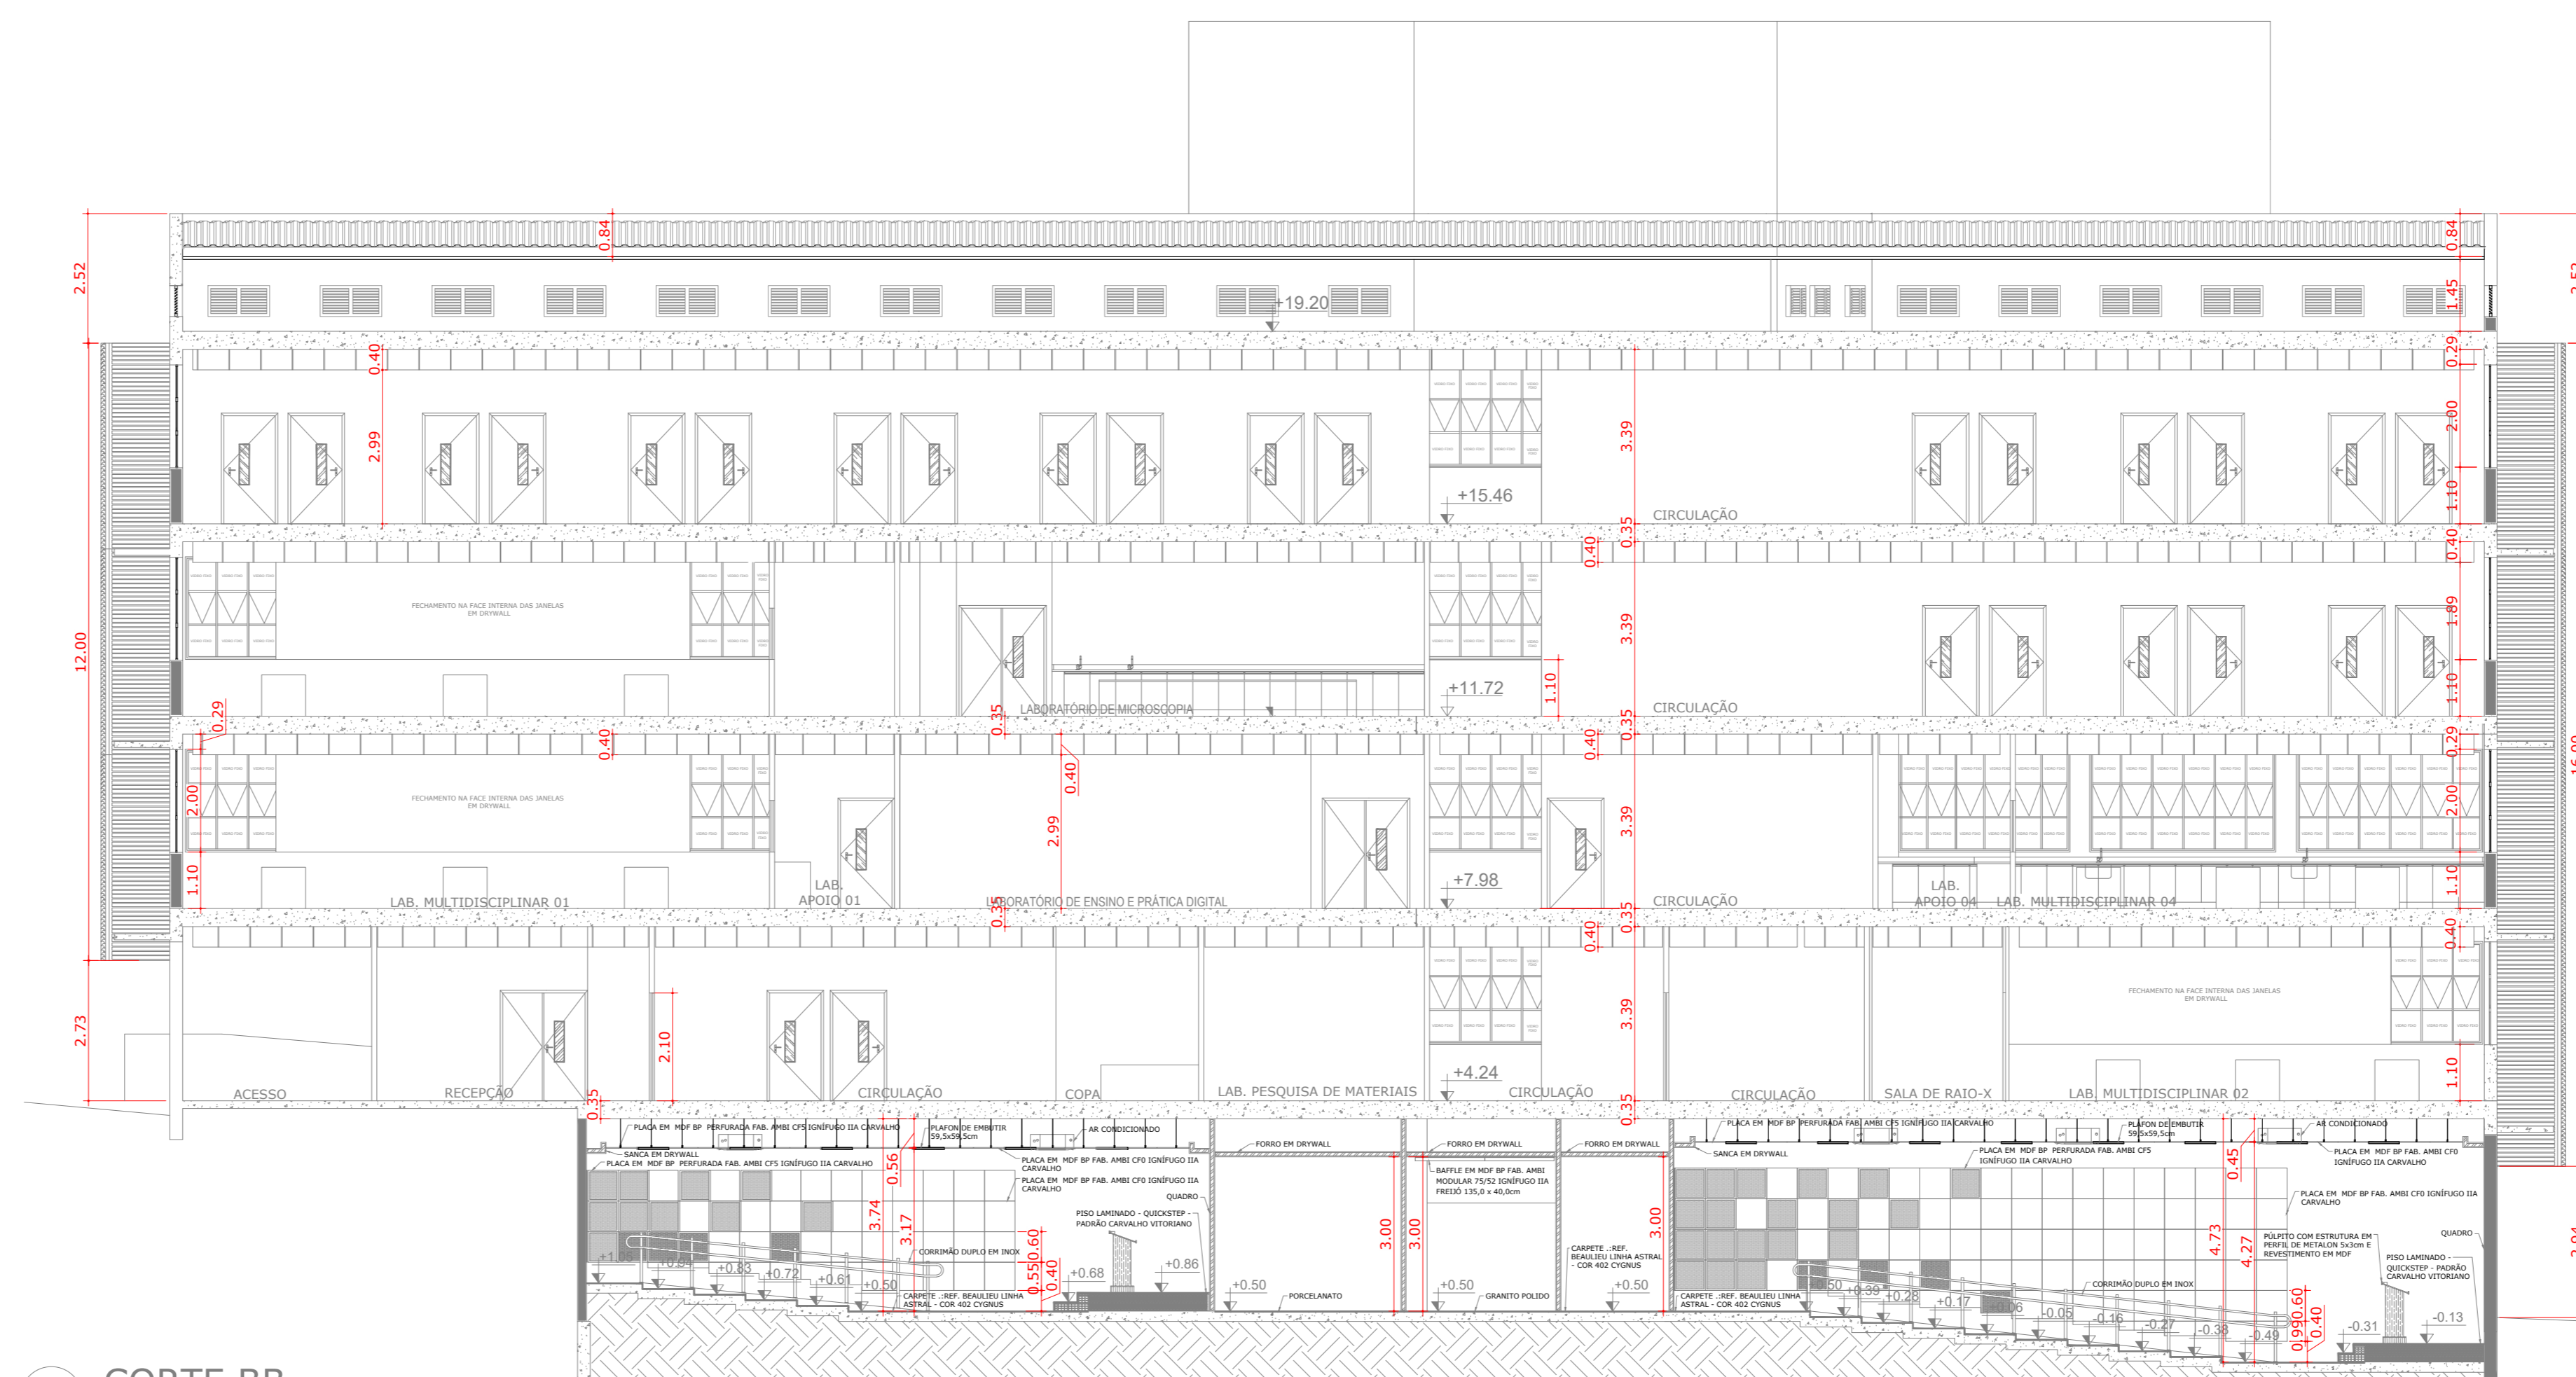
2.52
0.84
0.84
+19.20
1.45
0.29
0.40
2.99
3.39
2.00
+15.46
CIRCULAÇÃO
1.10
0.35
0.40
0.40
12.00
FECHAMENTO NA FACE INTERNA DAS JANELAS EM DRYWALL
3.39
1.89
+11.72
1.10
1.10
0.29
0.35
LABORATÓRIO DE MICROSCOPIA
CIRCULAÇÃO
0.35
0.40
0.40
0.29
0.40
FECHAMENTO NA FACE INTERNA DAS JANELAS EM DRYWALL
2.00
3.39
2.00
2.99
1.10
LAB. APOIO 01
+7.98
LAB. MULTIDISCIPLINAR 01
LABORATÓRIO DE ENSINO E PRÁTICA DIGITAL
CIRCULAÇÃO
LAB. APOIO 04
LAB. MULTIDISCIPLINAR 04
1.10
0.35
0.35
0.40
0.40
FECHAMENTO NA FACE INTERNA DAS JANELAS EM DRYWALL
2.73
2.10
3.39
+4.24
1.10
ACESSO
RECEPÇÃO
CIRCULAÇÃO
COPA
LAB. PESQUISA DE MATERIAIS
CIRCULAÇÃO
CIRCULAÇÃO
SALA DE RAIO-X
LAB. MULTIDISCIPLINAR 02
0.35
0.35
PLACA EM MDF BP PERFURADA FAB. AMBI CF5 IGNÍFUGO IIA CARVALHO
PLAFON DE EMBUTIR 59,5x59,5cm
AR CONDICIONADO
SANCA EM DRYWALL
PLACA EM MDF BP PERFURADA FAB. AMBI CF5 IGNÍFUGO IIA CARVALHO
0.56
PLACA EM MDF BP FAB. AMBI CF0 IGNÍFUGO IIA CARVALHO
PLACA EM MDF BP FAB. AMBI CF0 IGNÍFUGO IIA CARVALHO
QUADRO
PISO LAMINADO - QUICKSTEP - PADRÃO CARVALHO VITORIANO
3.74
3.17
CORRIMÃO DUPLO EM INOX
0.60
0.55
0.40
+1.06
+0.94
+0.83
+0.72
+0.61
+0.50
+0.68
+0.86
CARPETE :REF. BEAULIEU LINHA ASTRAL - COR 402 CYGNUS
FORRO EM DRYWALL
3.00
3.00
+0.50
PORCELANATO
FORRO EM DRYWALL
BAFFLE EM MDF BP FAB. AMBI MODULAR 75/52 IGNÍFUGO IIA FREIJÓ 135,0 x 40,0cm
+0.50
GRANITO POLIDO
FORRO EM DRYWALL
3.00
CARPETE :REF. BEAULIEU LINHA ASTRAL - COR 402 CYGNUS
+0.50
PLACA EM MDF BP PERFURADA FAB. AMBI CF5 IGNÍFUGO IIA CARVALHO
SANCA EM DRYWALL
PLAFON DE EMBUTIR 59,5x59,5cm
AR CONDICIONADO
PLACA EM MDF BP PERFURADA FAB. AMBI CF5 IGNÍFUGO IIA CARVALHO
PLACA EM MDF BP FAB. AMBI CF0 IGNÍFUGO IIA CARVALHO
0.45
PLACA EM MDF BP FAB. AMBI CF0 IGNÍFUGO IIA CARVALHO
PÚLPITO COM ESTRUTURA EM PERFIL DE METALON 5x3cm E REVESTIMENTO EM MDF
QUADRO
PISO LAMINADO - QUICKSTEP - PADRÃO CARVALHO VITORIANO
4.73
4.27
CORRIMÃO DUPLO EM INOX
CARPETE :REF. BEAULIEU LINHA ASTRAL - COR 402 CYGNUS
+0.50
+0.39
+0.28
+0.17
+0.06
-0.05
-0.16
-0.27
-0.38
-0.49
0.99
0.60
0.40
-0.31
-0.13
CORTE BB